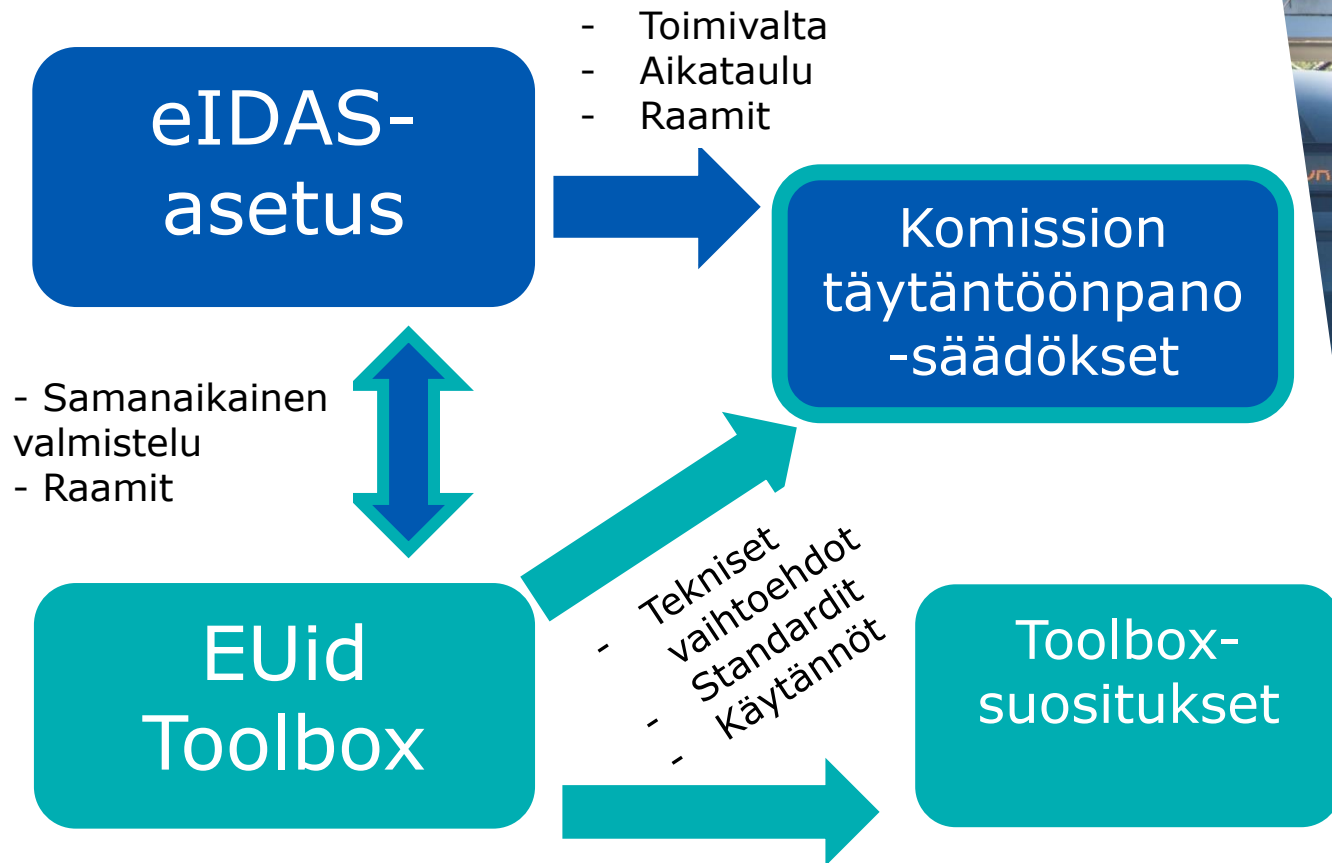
eIDAS-asetus

- Toimivalta
- Aikataulu
- Raamit

Komission täytäntöönpano-säädökset

- Samanaikainen valmistelu
- Raamit

EUid Toolbox

- Tekniset vaihtoehdot
- Standardit
- Käytännöt

Toolbox-suositukset